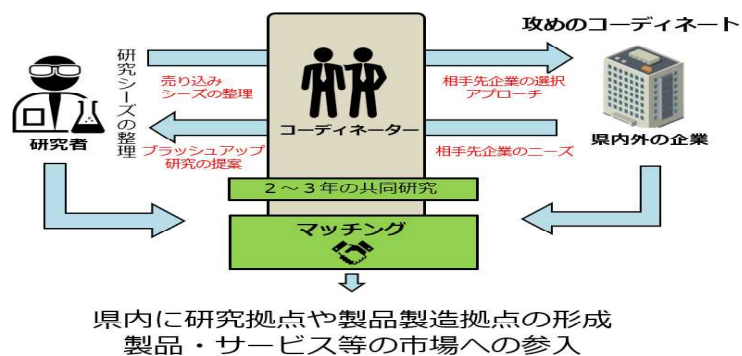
攻めのコーディネート

研究シーズの整理

売り込み
シーズの整理

ブラッシュアップ
研究の提案

研究者

コーディネーター

相手先企業の選択
アプローチ

相手先企業のニーズ

県内外の企業

２～３年の共同研究

マッチング

県内に研究拠点や製品製造拠点の形成
製品・サービス等の市場への参入